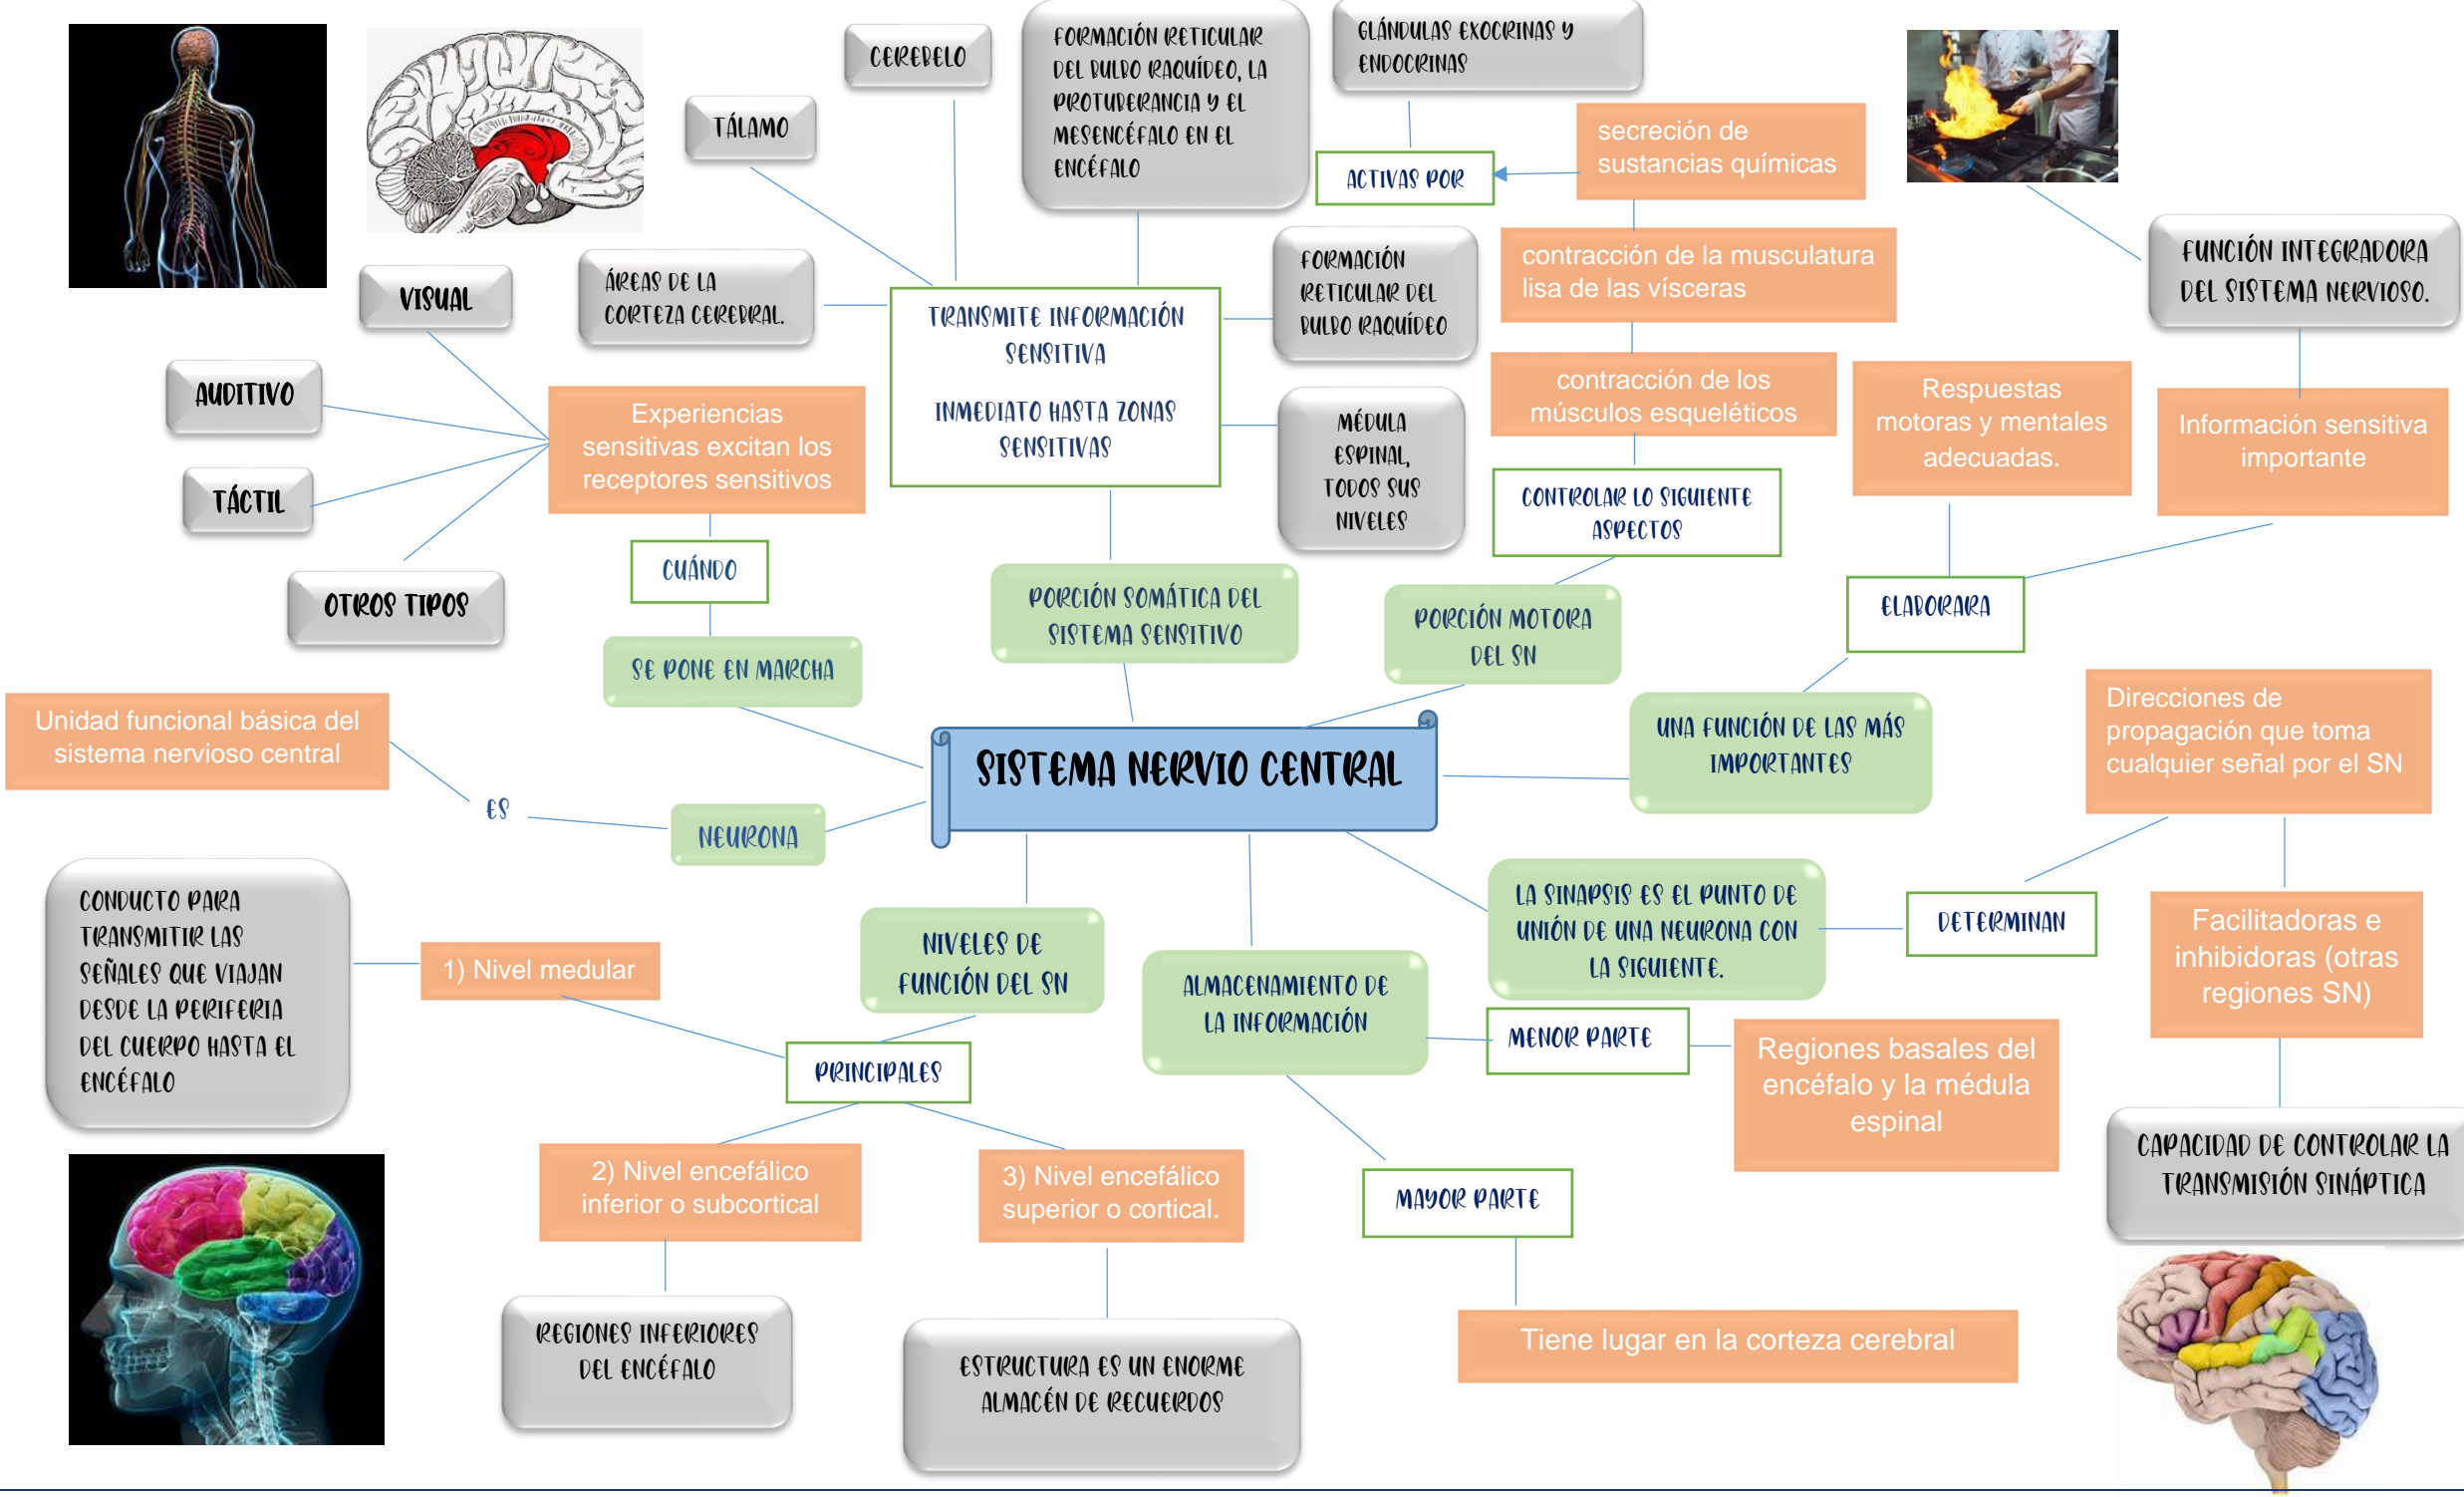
SISTEMA NERVIO CENTRAL

CEREBELO

FORMACIÓN RETICULAR DEL BULBO RAQUÍDEO, LA PROTUBERANCIA Y EL MESENCÉFALO EN EL ENCÉFALO

GLÁNDULAS EXOCRINAS Y ENDOCRINAS

TÁLAMO

ACTIVAS POR

secreción de sustancias químicas

ÁREAS DE LA CORTEZA CEREBRAL.

TRANSMITE INFORMACIÓN SENSITIVA

INMEDIATO HASTA ZONAS SENSITIVAS

FORMACIÓN RETICULAR DEL BULBO RAQUÍDEO

contracción de la musculatura lisa de las vísceras

FUNCIÓN INTEGRADORA DEL SISTEMA NERVIOSO.

VISUAL

AUDITIVO

TÁCTIL

OTROS TIPOS

Experiencias sensitivas excitan los receptores sensitivos

MÉDULA ESPINAL, TODOS SUS NIVELES

contracción de los músculos esqueléticos

Respuestas motoras y mentales adecuadas.

Información sensitiva importante

CONTROLAR LO SIGUIENTE ASPECTOS

CUÁNDO

SE PONE EN MARCHA

PORCIÓN SOMÁTICA DEL SISTEMA SENSITIVO

PORCIÓN MOTORA DEL SN

ELABORARA

UNA FUNCIÓN DE LAS MÁS IMPORTANTES

Direcciones de propagación que toma cualquier señal por el SN

Unidad funcional básica del sistema nervioso central

ES

NEURONA

LA SINAPSIS ES EL PUNTO DE UNIÓN DE UNA NEURONA CON LA SIGUIENTE.

DETERMINAN

Facilitadoras e inhibidoras (otras regiones SN)

CONDUCTO PARA TRANSMITIR LAS SEÑALES QUE VIAJAN DESDE LA PERIFERIA DEL CUERPO HASTA EL ENCÉFALO

1) Nivel medular

NIVELES DE FUNCIÓN DEL SN

ALMACENAMIENTO DE LA INFORMACIÓN

MENOR PARTE

Regiones basales del encéfalo y la médula espinal

PRINCIPALES

CAPACIDAD DE CONTROLAR LA TRANSMISIÓN SINÁPTICA

2) Nivel encefálico inferior o subcortical

3) Nivel encefálico superior o cortical.

MAYOR PARTE

REGIONES INFERIORES DEL ENCÉFALO

ESTRUCTURA ES UN ENORME ALMACÉN DE RECUERDOS

Tiene lugar en la corteza cerebral